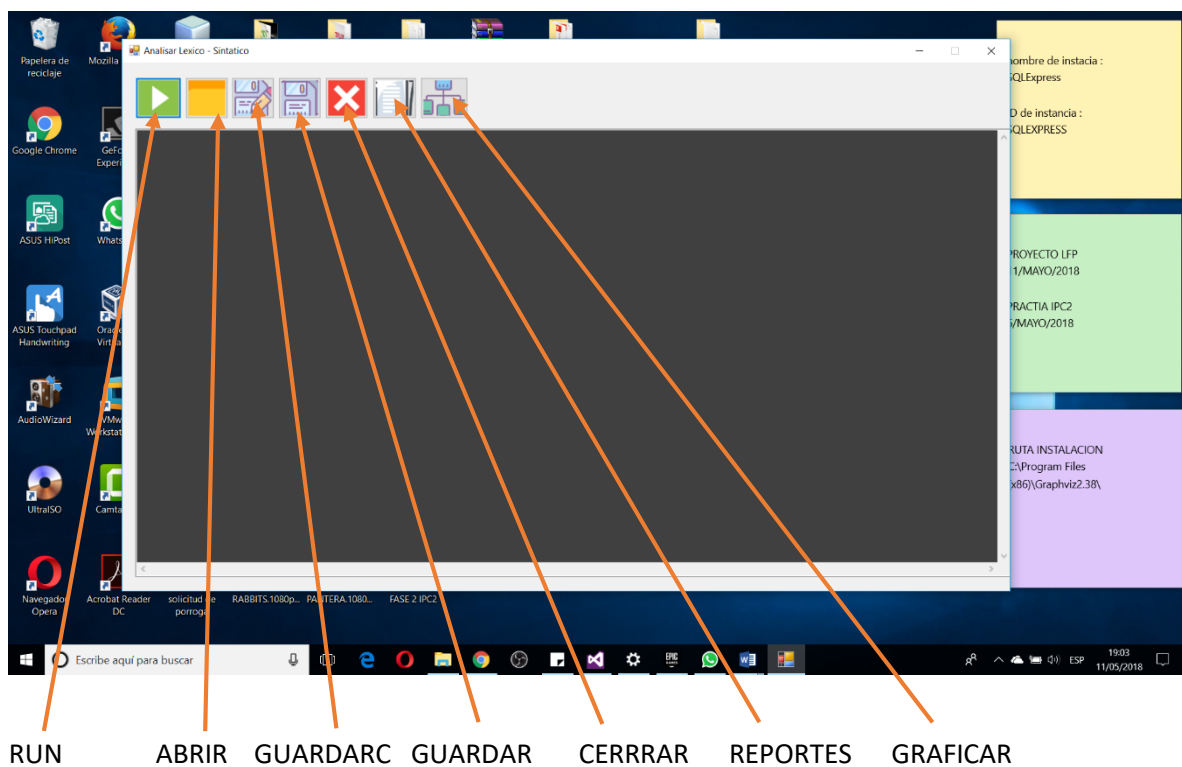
Papelera de reciclaje
Mozilla
Google Chrome
GeFo Experi
ASUS HiPost
Whats
ASUS Touchpad Handwriting
Orac Virtu
AudioWizard
VMw Workstat
UltraISO
Camta
Navegador Opera
Acrobat Reader DC
solicitud de porroga
RABBITS.1080p...
PANTERA.1080...
FASE 2 IPC2

Analisar Lexico - Sintatico

ombre de instacia :
QLExpress

D de instancia :
QLEXPRESS

ROYECTO LFP
1/MAYO/2018

RACTIA IPC2
/MAYO/2018

RUTA INSTALACION
C:\Program Files
x86)\Graphviz2.38\

Escribe aquí para buscar
ESP
19:03
11/05/2018

RUN ABRIR GUARDARC GUARDAR CERRRAR REPORTES GRAFICAR